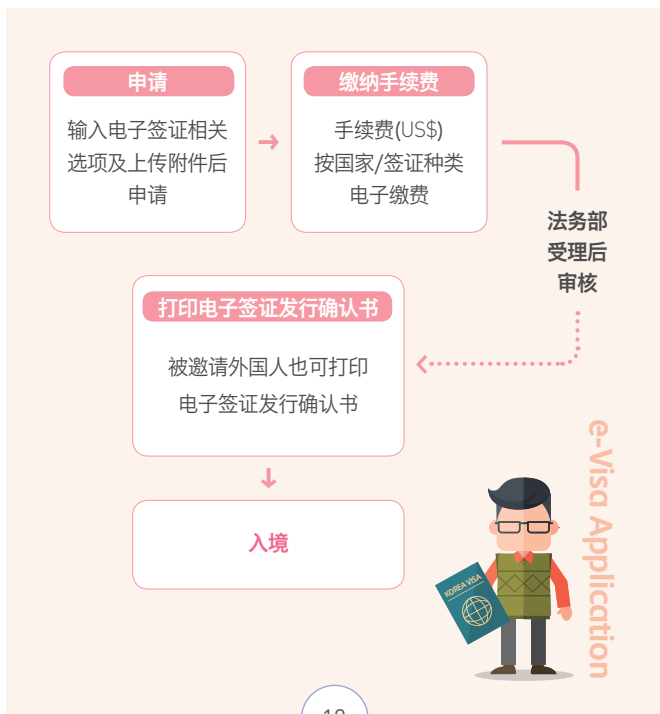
申请

输入电子签证相关选项及上传附件后申请

缴纳手续费

手续费(US$)
按国家/签证种类
电子缴费

法务部
受理后
审核

打印电子签证发行确认书

被邀请外国人也可打印
电子签证发行确认书

入境

KOREA VISA

e-Visa Application

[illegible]